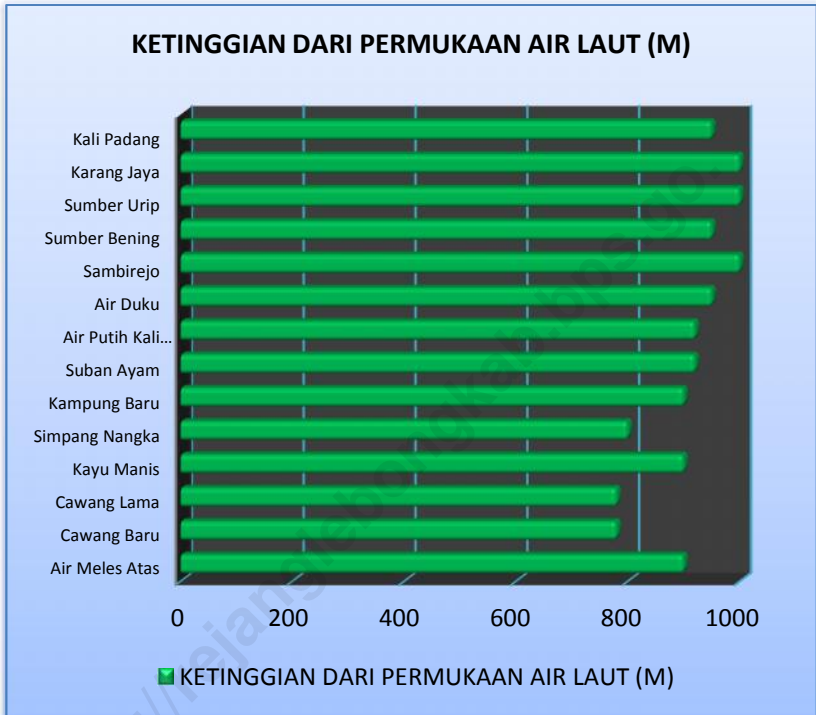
KETINGGIAN DARI PERMUKAAN AIR LAUT (M)

Kali Padang
Karang Jaya
Sumber Urip
Sumber Bening
Sambirejo
Air Duku
Air Putih Kali...
Suban Ayam
Kampung Baru
Simpang Nangka
Kayu Manis
Cawang Lama
Cawang Baru
Air Meles Atas

0
200
400
600
800
1000

KETINGGIAN DARI PERMUKAAN AIR LAUT (M)

http://rejanglebongkab.bps.go.id